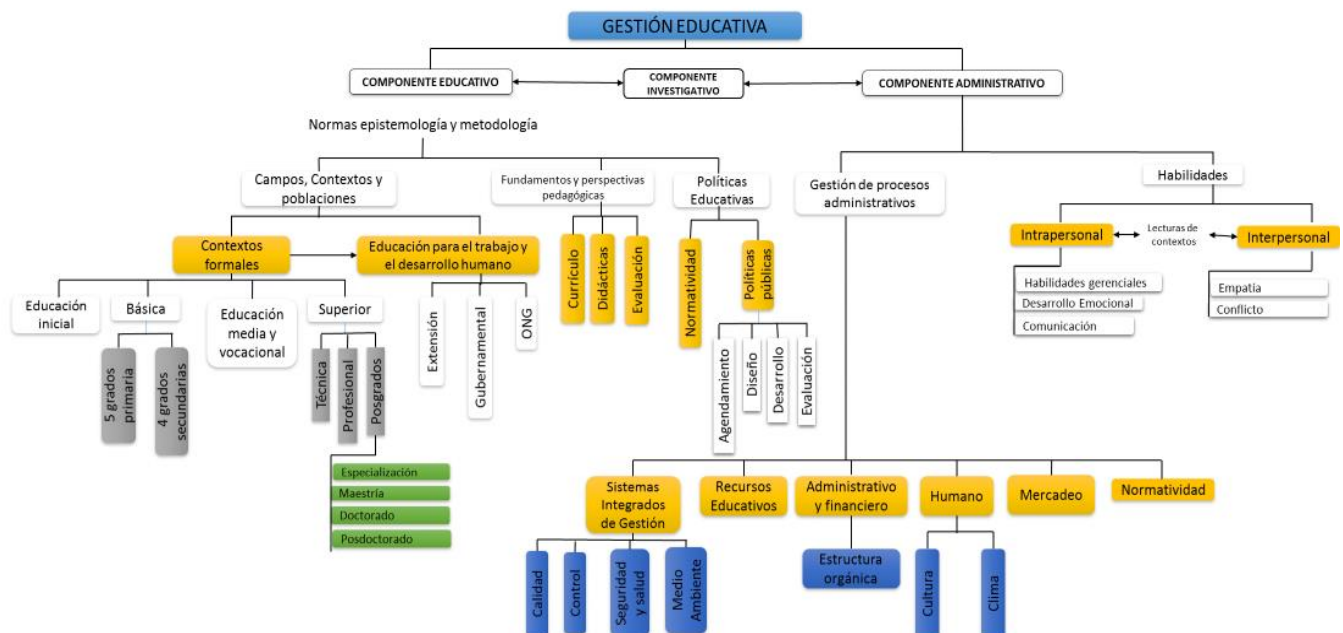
GESTIÓN EDUCATIVA

COMPONENTE EDUCATIVO

COMPONENTE INVESTIGATIVO

COMPONENTE ADMINISTRATIVO

Normas epistemología y metodología

Campos, Contextos y poblaciones

Fundamentos y perspectivas pedagógicas

Políticas Educativas

Gestión de procesos administrativos

Habilidades

Contextos formales

Educación para el trabajo y el desarrollo humano

Currículo

Didácticas

Evaluación

Normatividad

Políticas públicas

Intrapersonal

Lecturas de contextos

Interpersonal

Educación inicial

Básica

Educación media y vocacional

Superior

Extensión

Gubernamental

ONG

Agendamiento

Diseño

Desarrollo

Evaluación

Habilidades gerenciales

Desarrollo Emocional

Comunicación

Empatia

Conflicto

5 grados primaria

4 grados secundarias

Técnica

Profesional

Posgrados

Especialización

Maestría

Doctorado

Posdoctorado

Sistemas Integrados de Gestión

Recursos Educativos

Administrativo y financiero

Humano

Mercadeo

Normatividad

Calidad

Control

Seguridad y salud

Medio Ambiente

Estructura orgánica

Cultura

Clima